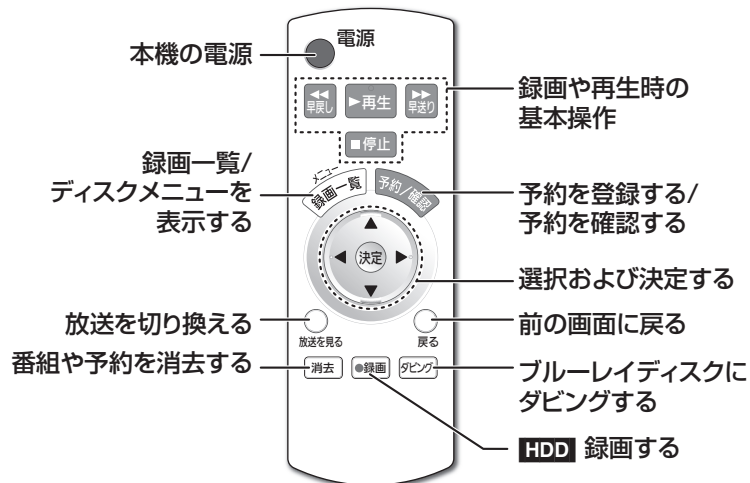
本機の電源

電源

録画や再生時の基本操作

◀◀ 早戻し

►再生

▶▶ 早送り

■停止

録画一覧/ディスクメニューを表示する

メニュー

録画一覧

予約/確認

予約を登録する/予約を確認する

▲

◀ 決定 ▶

▼

選択および決定する

放送を切り換える

放送を見る

戻る

前の画面に戻る

番組や予約を消去する

消去

●録画

ダビング

ブルーレイディスクにダビングする

HDD 録画する